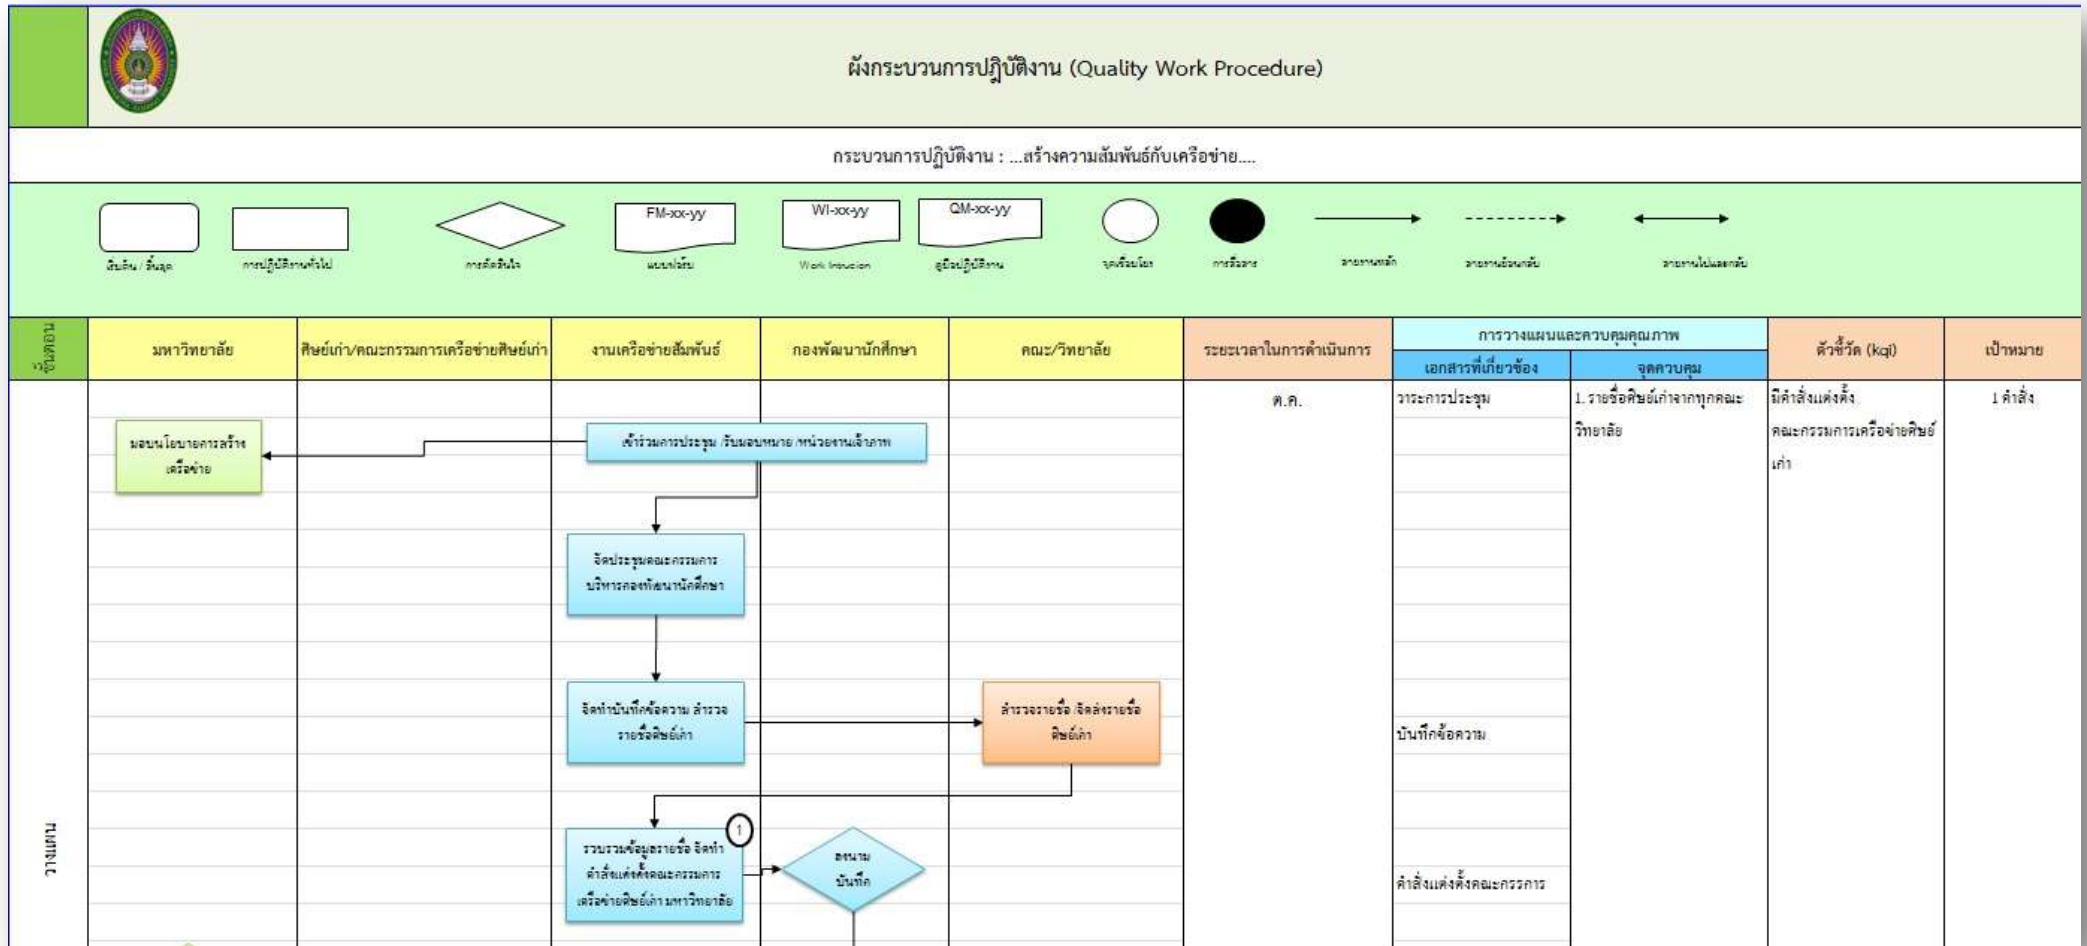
ผังกระบวนการปฏิบัติงาน (Quality Work Procedure)

กระบวนการปฏิบัติงาน : ...สร้างความสัมพันธ์กับเครือข่าย....

FM-xx-yy
WI-xx-yy
QM-xx-yy

เริ่มต้น / สิ้นสุด
การปฏิบัติงานทั่วไป
การตัดสินใจ
แบบฟอร์ม
Work Instruction
คู่มือปฏิบัติงาน
จุดเชื่อมโยง
การรีวิว
สายงานหลัก
สายงานย้อนกลับ
สายงานไปและกลับ

| ขั้นตอน | มหาวิทยาลัย | ศิษย์เก่า/คณะกรรมการเครือข่ายศิษย์เก่า | งานเครือข่ายสัมพันธ์ | กองพัฒนานักศึกษา | คณะ/วิทยาลัย | ระยะเวลาในการดำเนินการ | การวางแผนและควบคุมคุณภาพ เอกสารที่เกี่ยวข้อง | การวางแผนและควบคุมคุณภาพ จุดควบคุม | ตัวชี้วัด (kqi) | เป้าหมาย |
|---|---|---|---|---|---|---|---|---|---|---|
| วางแผน | มอบนโยบายการสร้างเครือข่าย | | เข้าร่วมการประชุม /รับมอบหมาย /หน่วยงานเจ้าภาพ | | | ต.ค. | วาระการประชุม | 1. รายชื่อศิษย์เก่าจากทุกคณะวิทยาลัย | มีคำสั่งแต่งตั้งคณะกรรมการเครือข่ายศิษย์เก่า | 1 คำสั่ง |
| | | | จัดประชุมคณะกรรมการบริหารกองพัฒนานักศึกษา | | | | | | | |
| | | | จัดทำบันทึกข้อความ สำรวจรายชื่อศิษย์เก่า | | สำรวจรายชื่อ /จัดส่งรายชื่อศิษย์เก่า | | บันทึกข้อความ | | | |
| | | | รวบรวมข้อมูลรายชื่อ จัดทำคำสั่งแต่งตั้งคณะกรรมการเครือข่ายศิษย์เก่า มหาวิทยาลัย (1) | ลงนามบันทึก | | | คำสั่งแต่งตั้งคณะกรรการ | | | |